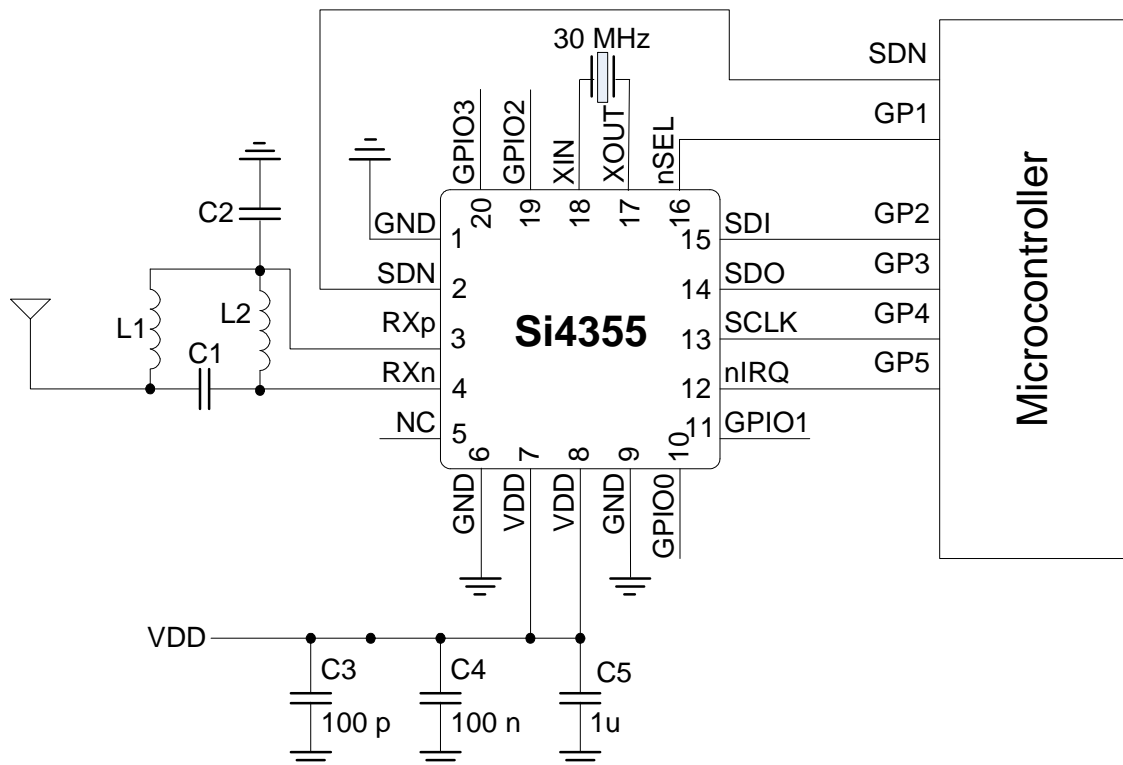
30 MHz
SDN
GP1
GPIO3 GPIO2 XIN XOUT nSEL
20 19 18 17 16
C2
GND 1
SDN 2
RXp 3
RXn 4
NC 5
L1
L2
C1
Si4355
15 SDI
14 SDO
13 SCLK
12 nIRQ
11 GPIO1
GP2
GP3
GP4
GP5
Microcontroller
6 7 8 9 10
GND VDD VDD GND GPIO0
VDD
C3
100 p
C4
100 n
C5
1u